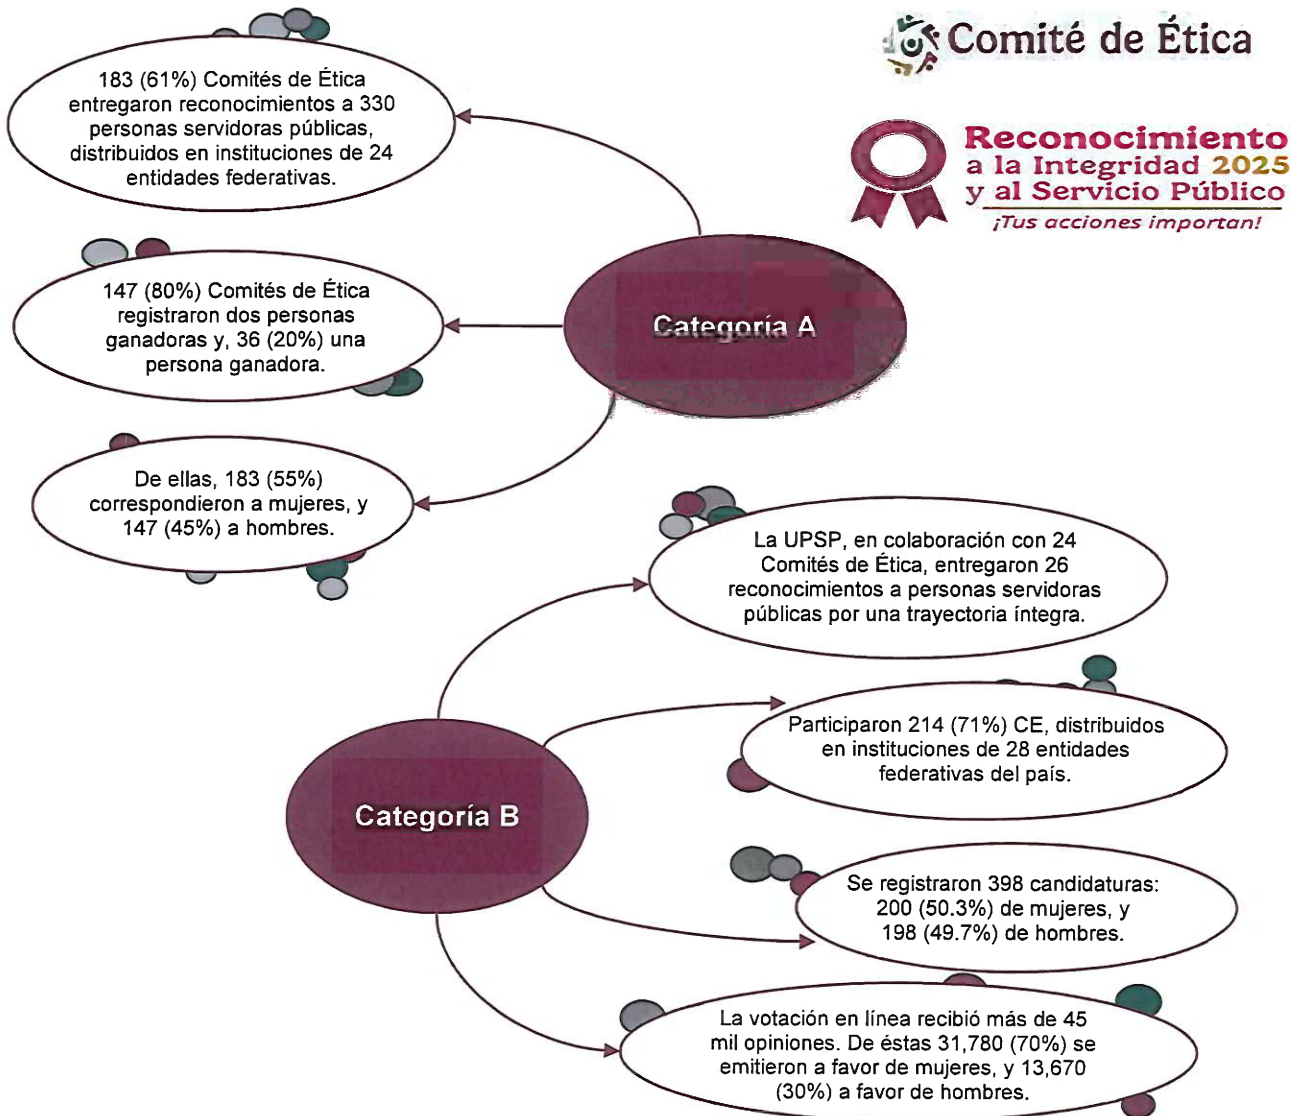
Comité de Ética

Reconocimiento a la Integridad 2025 y al Servicio Público
¡Tus acciones importan!

183 (61%) Comités de Ética entregaron reconocimientos a 330 personas servidoras públicas, distribuidos en instituciones de 24 entidades federativas.

147 (80%) Comités de Ética registraron dos personas ganadoras y, 36 (20%) una persona ganadora.

Categoría A

De ellas, 183 (55%) correspondieron a mujeres, y 147 (45%) a hombres.

La UPSP, en colaboración con 24 Comités de Ética, entregaron 26 reconocimientos a personas servidoras públicas por una trayectoria íntegra.

Participaron 214 (71%) CE, distribuidos en instituciones de 28 entidades federativas del país.

Categoría B

Se registraron 398 candidaturas: 200 (50.3%) de mujeres, y 198 (49.7%) de hombres.

La votación en línea recibió más de 45 mil opiniones. De éstas 31,780 (70%) se emitieron a favor de mujeres, y 13,670 (30%) a favor de hombres.